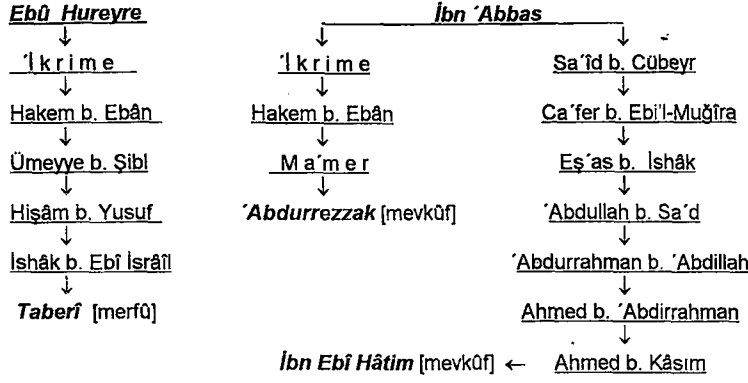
Ebû Hureyre
↓
'İkrime
↓
Hakem b. Ebân
↓
Ümeyye b. Şibl
↓
Hişâm b. Yusuf
↓
İshâk b. Ebî İsrâîl
↓
Taberî [merfû]

İbn 'Abbas

↓
'İkrime
↓
Hakem b. Ebân
↓
Ma'mer
↓
'Abdurrezzak [mevkûf]

↓
Sa'îd b. Cübeyr
↓
Ca'fer b. Ebi'l-Muğîra
↓
Eş'as b. İshâk
↓
'Abdullah b. Sa'd
↓
'Abdurrahman b. 'Abdillah
↓
Ahmed b. 'Abdirrahman
↓
Ahmed b. Kâsım

İbn Ebî Hâtim [mevkûf] ←